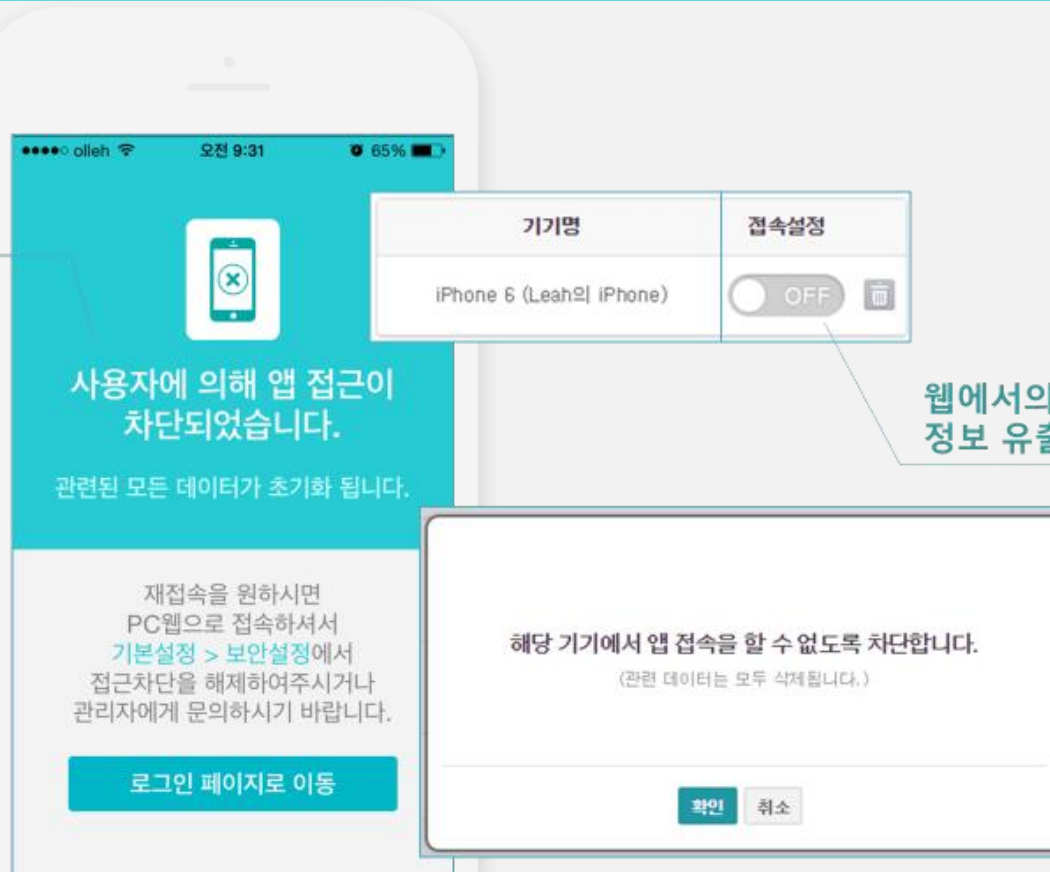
●●●●○ olleh 오전 9:31 65%

사용자에 의해 앱 접근이 차단되었습니다.

관련된 모든 데이터가 초기화 됩니다.

재접속을 원하시면 PC웹으로 접속하셔서 기본설정 > 보안설정에서 접근차단을 해제하여주시거나 관리자에게 문의하시기 바랍니다.

로그인 페이지로 이동

| 기기명 | 접속설정 |
|---|---|
| iPhone 6 (Leah의 iPhone) | OFF |

웹에서의 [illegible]
정보 유출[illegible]

해당 기기에서 앱 접속을 할 수 없도록 차단합니다.

(관련 데이터는 모두 삭제됩니다.)

확인 취소